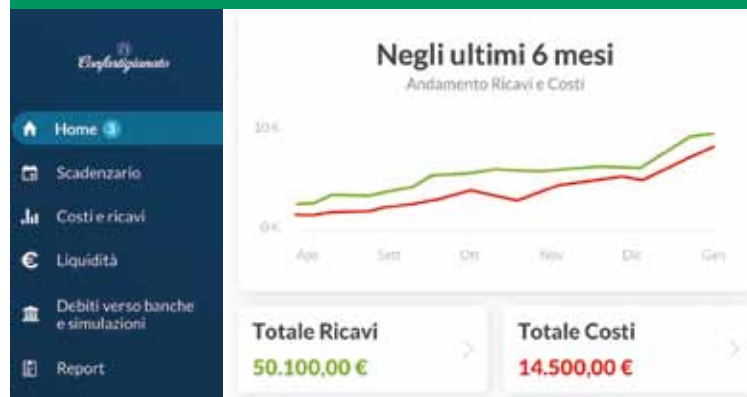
Confartigianato

Home 3

Scadenzario

Costi e ricavi

Liquidità

Debiti verso banche e simulazioni

Report

Negli ultimi 6 mesi

Andamento Ricavi e Costi

10 K

0 K

Ago

Sett

Ott

Nov

Dic

Gen

Totale Ricavi

50.100,00 €

Totale Costi

14.500,00 €